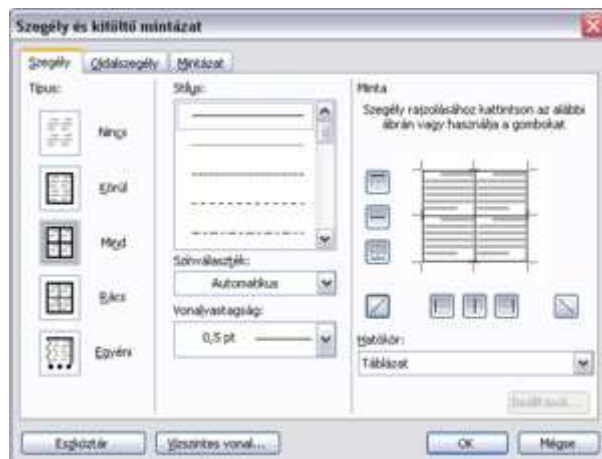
Szegély és kitöltő mintázat

Szegély | Oldalszegély | Mintázat

Típus:

Nincs

Körül

Mind

Rács

Egyéni

Stílus:

Színválaszték:

Automatikus

Vonalvastagság:

0,5 pt

Minta

Szegély rajzolásához kattintson az alábbi ábrán vagy használja a gombokat

Hatókör:

Táblázat

Beállítások...

Eszköztár

Vízszintes vonal...

OK

Mégse